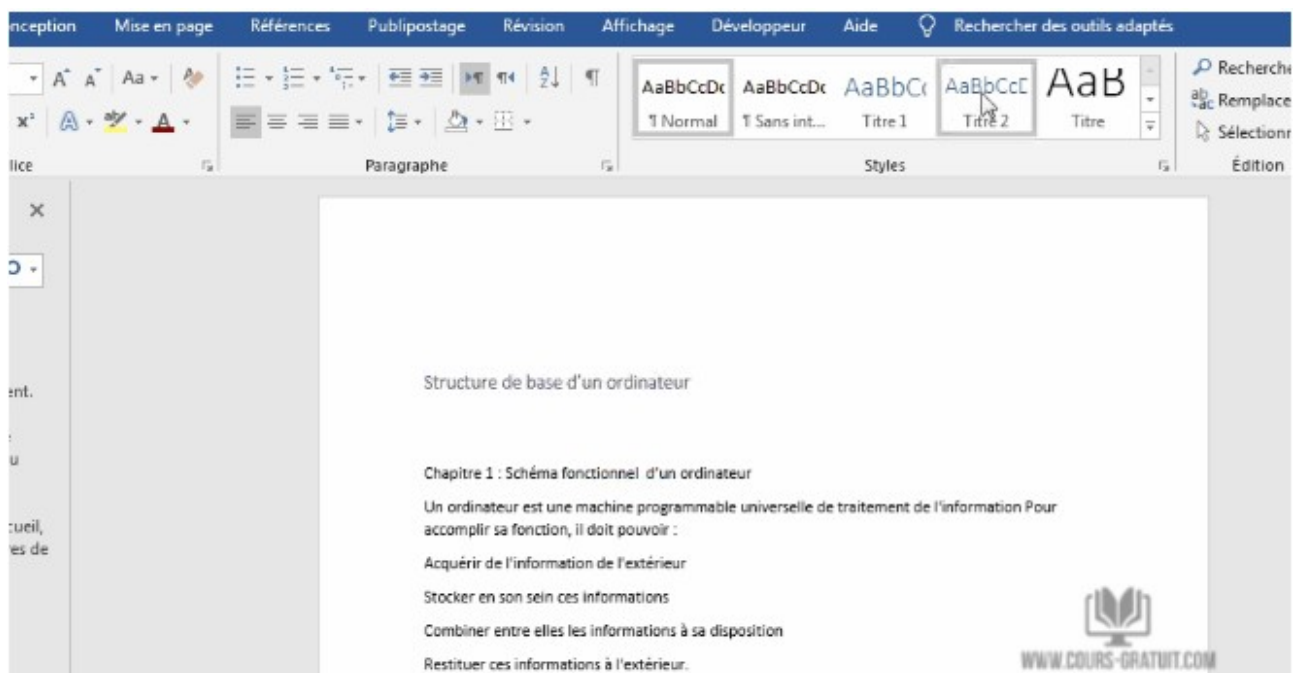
nception Mise en page Références Publipostage Révision Affichage Développeur Aide Rechercher des outils adaptés

A A Aa

x² A

lice

Paragraphe

AaBbCcDc AaBbCcDc AaBbC AaBbCcI AaB
¶ Normal ¶ Sans int... Titre 1 Titre 2 Titre

Styles

Recherche
Remplace
Sélection

Édition

×

ent.

u

cueil,
es de

Structure de base d'un ordinateur

Chapitre 1 : Schéma fonctionnel d'un ordinateur

Un ordinateur est une machine programmable universelle de traitement de l'information Pour accomplir sa fonction, il doit pouvoir :

Acquérir de l'information de l'extérieur

Stocker en son sein ces informations

Combiner entre elles les informations à sa disposition

Restituer ces informations à l'extérieur.

WWW.COURS-GRATUIT.COM